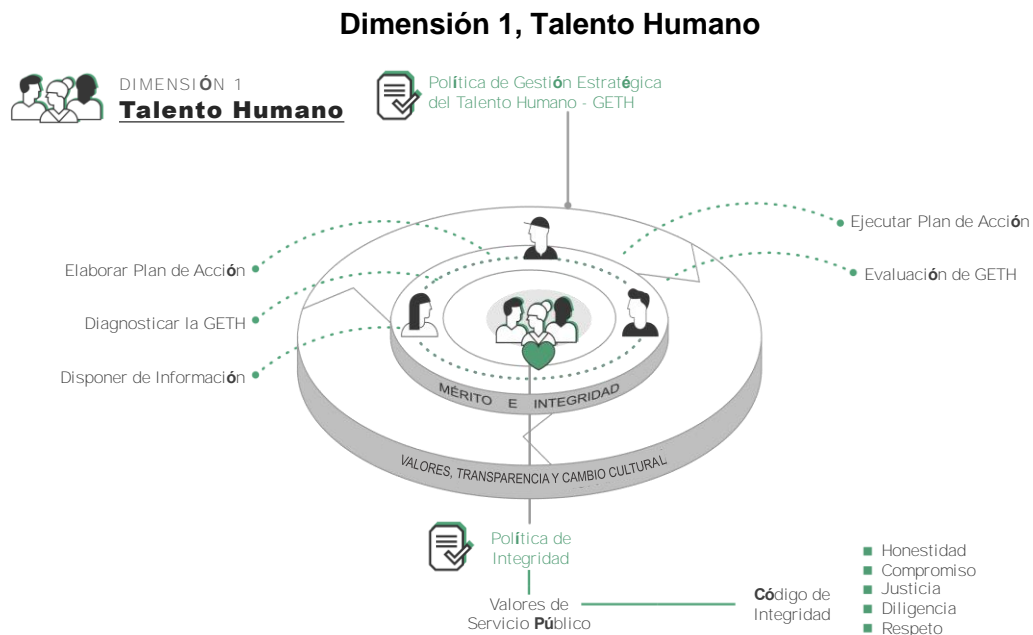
Dimensión 1, Talento Humano

DIMENSIÓN 1
Talento Humano

Política de Gestión Estratégica del Talento Humano - GETH

Ejecutar Plan de Acción

Elaborar Plan de Acción

Evaluación de GETH

Diagnosticar la GETH

Disponer de Información

MÉRITO E INTEGRIDAD

VALORES, TRANSPARENCIA Y CAMBIO CULTURAL

Política de Integridad

Valores de Servicio Público

Código de Integridad

- Honestidad
- Compromiso
- Justicia
- Diligencia
- Respeto